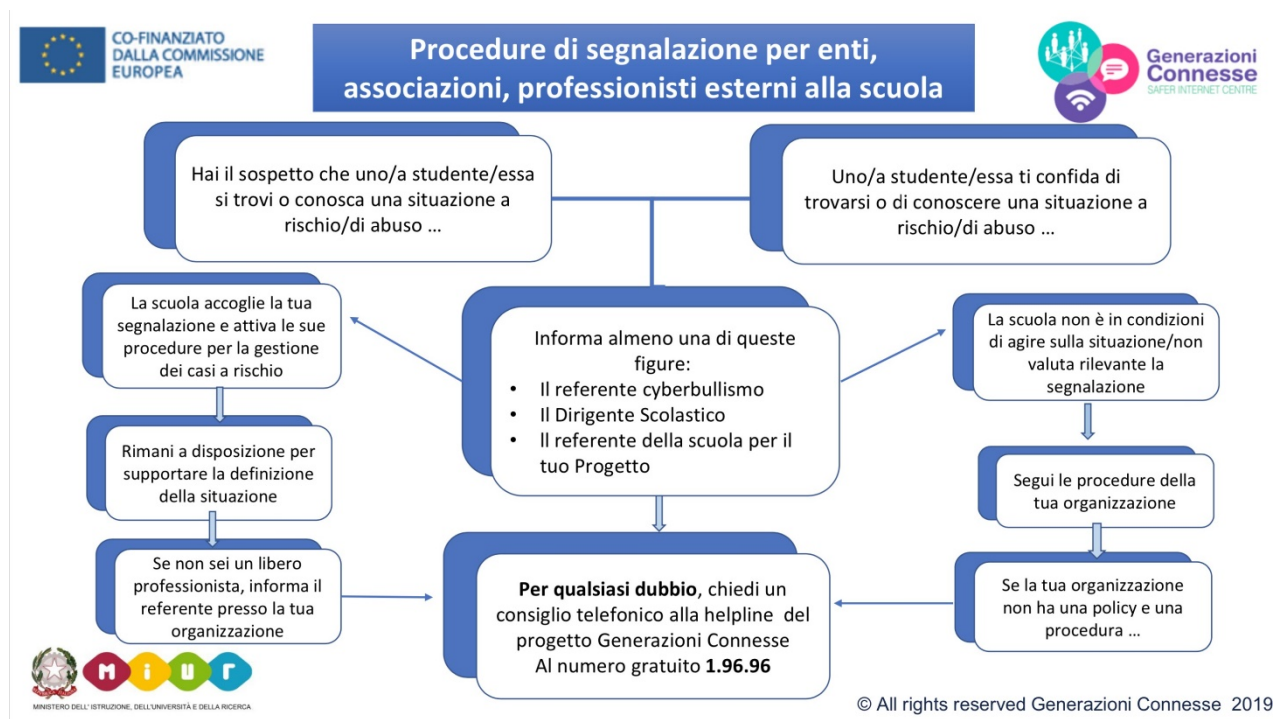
CO-FINANZIATO DALLA COMMISSIONE EUROPEA

Procedure di segnalazione per enti, associazioni, professionisti esterni alla scuola

Generazioni Connesse
SAFER INTERNET CENTRE

Hai il sospetto che uno/a studente/essa si trovi o conosca una situazione a rischio/di abuso …

Uno/a studente/essa ti confida di trovarsi o di conoscere una situazione a rischio/di abuso …

La scuola accoglie la tua segnalazione e attiva le sue procedure per la gestione dei casi a rischio

Informa almeno una di queste figure:
• Il referente cyberbullismo
• Il Dirigente Scolastico
• Il referente della scuola per il tuo Progetto

La scuola non è in condizioni di agire sulla situazione/non valuta rilevante la segnalazione

Rimani a disposizione per supportare la definizione della situazione

Segui le procedure della tua organizzazione

Se non sei un libero professionista, informa il referente presso la tua organizzazione

**Per qualsiasi dubbio**, chiedi un consiglio telefonico alla helpline del progetto Generazioni Connesse
Al numero gratuito **1.96.96**

Se la tua organizzazione non ha una policy e una procedura …

MIUR
MINISTERO DELL'ISTRUZIONE, DELL'UNIVERSITÀ E DELLA RICERCA

© All rights reserved Generazioni Connesse 2019